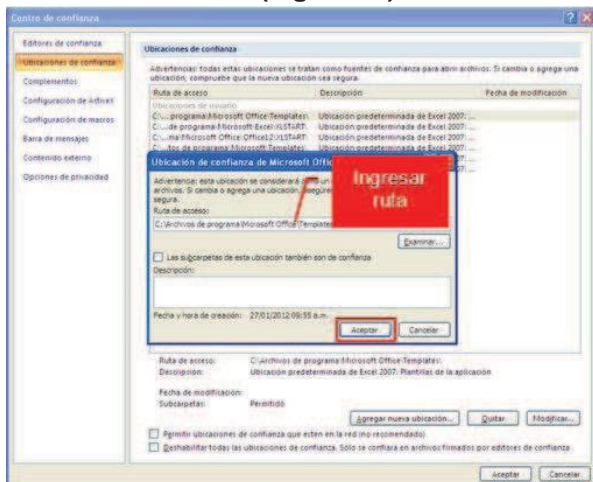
Centro de confianza

Editores de confianza
Ubicaciones de confianza
Complementos
Configuración de ActiveX
Configuración de macros
Barra de mensajes
Contenido externo
Opciones de privacidad

Ubicaciones de confianza

Advertencia: todas estas ubicaciones se tratan como fuentes de confianza para abrir archivos. Si cambia o agrega una ubicación, compruebe que la nueva ubicación sea segura.

| Ruta de acceso | Descripción | Fecha de modificación |
|---|---|---|
| Ubicaciones de usuario | | |
| C:\...programa\Microsoft Office\Templates\ | Ubicación predeterminada de Excel 2007: ... | |
| C:\...de programa\Microsoft Excel\XLSTART\ | Ubicación predeterminada de Excel 2007: ... | |
| C:\...ma\Microsoft Office\Office12\XLSTART\ | Ubicación predeterminada de Excel 2007: ... | |
| C:\...tos de programa\Microsoft\Templates\ | Ubicación predeterminada de Excel 2007: ... | |

Ubicación de confianza de Microsoft Office

Advertencia: esta ubicación se considerará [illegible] archivos. Si cambia o agrega una ubicación, asegúr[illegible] segura.
Ruta de acceso:
C:\Archivos de programa\Microsoft Office\Templates\
Examinar...
Las subcarpetas de esta ubicación también son de confianza
Descripción:
Fecha y hora de creación: 27/01/2012 09:55 a.m.
Aceptar
Cancelar

Ingresar ruta

Ruta de acceso: C:\Archivos de programa\Microsoft Office\Templates\
Descripción: Ubicación predeterminada de Excel 2007: Plantillas de la aplicación
Fecha de modificación:
Subcarpetas: Permitido

Agregar nueva ubicación... Quitar Modificar...

Permitir ubicaciones de confianza que estén en la red (no recomendado)
Deshabilitar todas las ubicaciones de confianza. Sólo se confiará en archivos firmados por editores de confianza

Aceptar Cancelar